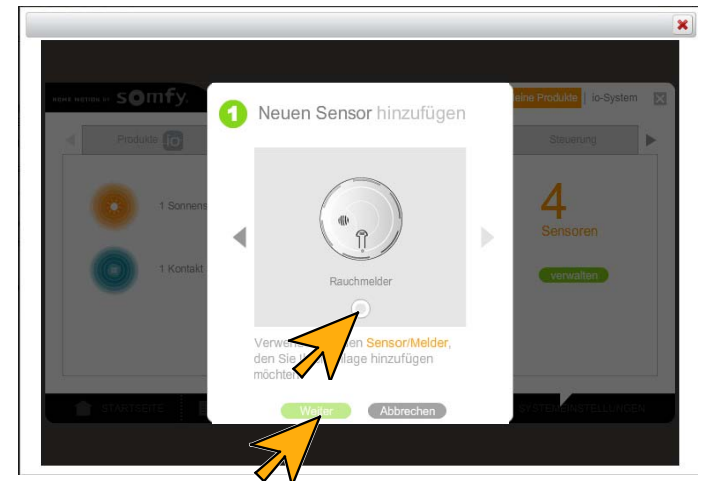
HOME MOTION BY somfy

eine Produkte | io-System

Produkte io

Steuerung

1 Sonnens

1 Kontakt

4
Sensoren

verwalten

1 Neuen Sensor hinzufügen

Rauchmelder

Verwen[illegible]en Sensor/Melder, den Sie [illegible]lage hinzufügen möchte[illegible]

Weiter Abbrechen

STARTSEITE

SYSTEMEINSTELLUNGEN